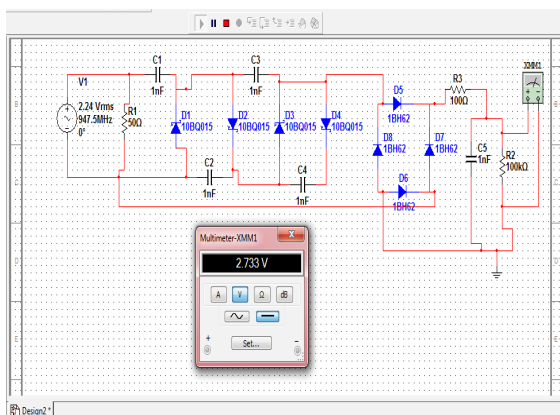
V1
2.24 Vrms
947.5MHz
0°
R1
50Ω
C1
1nF
C2
1nF
C3
1nF
C4
1nF
D1
10BQ015
D2
10BQ015
D3
10BQ015
D4
10BQ015
D5
1BH62
D6
1BH62
D7
1BH62
D8
1BH62
R3
100Ω
C5
1nF
R2
100kΩ
XMM1
Multimeter-XMM1
2.733 V
A
V
Ω
dB
Set...
Design2 *